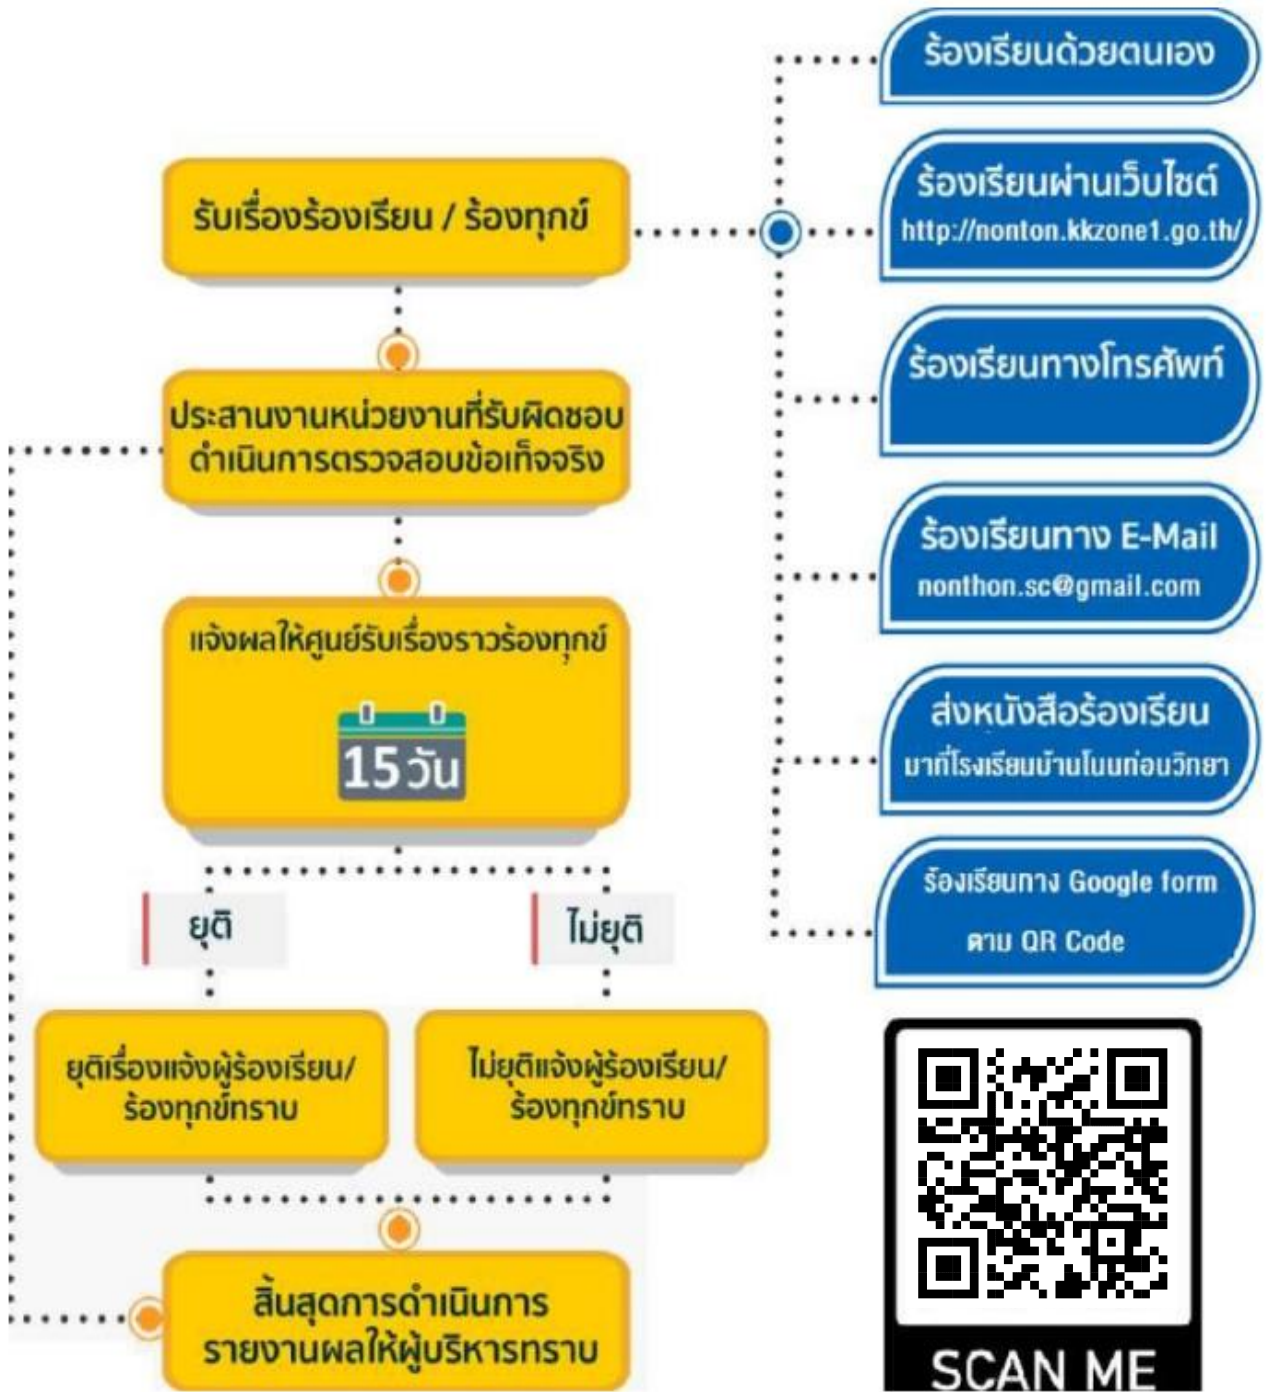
รับเรื่องร้องเรียน / ร้องทุกข์

ประสานงานหน่วยงานที่รับผิดชอบ ดำเนินการตรวจสอบข้อเท็จจริง

แจ้งผลให้ศูนย์รับเรื่องราวร้องทุกข์

15 วัน

ยุติ

ไม่ยุติ

ยุติเรื่องแจ้งผู้ร้องเรียน/ร้องทุกข์ทราบ

ไม่ยุติแจ้งผู้ร้องเรียน/ร้องทุกข์ทราบ

สิ้นสุดการดำเนินการ รายงานผลให้ผู้บริหารทราบ

ร้องเรียนด้วยตนเอง

ร้องเรียนผ่านเว็บไซต์ http://nonton.kkzone1.go.th/

ร้องเรียนทางโทรศัพท์

ร้องเรียนทาง E-Mail nonthon.sc@gmail.com

ส่งหนังสือร้องเรียน มาที่โรงเรียนบ้านโนนท่อนวิทยา

ร้องเรียนทาง Google form ตาม QR Code

SCAN ME